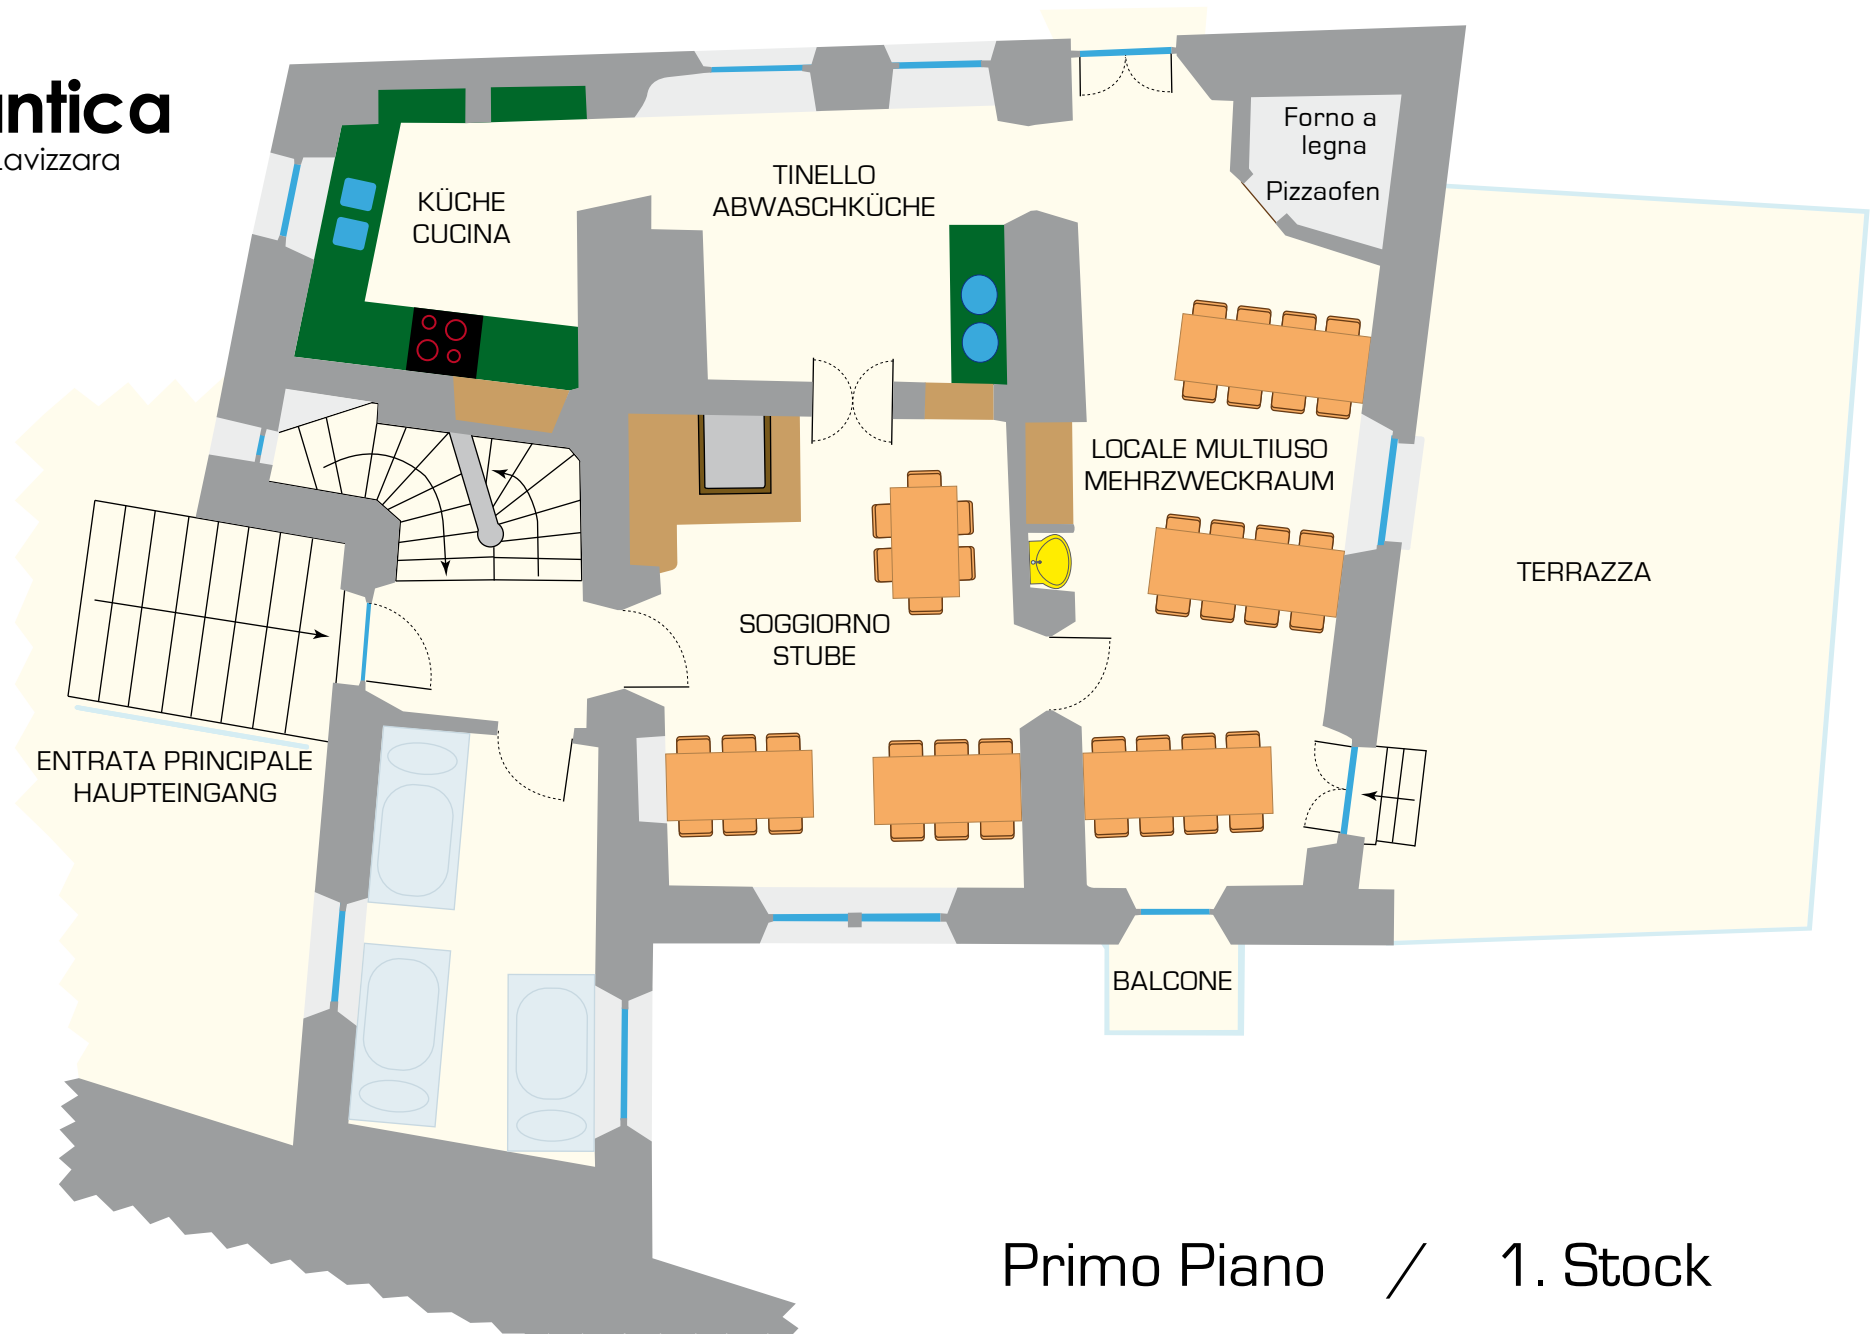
ntica
Lavizzara

KÜCHE
CUCINA

TINELLO
ABWASCHKÜCHE

Forno a legna
Pizzaofen

LOCALE MULTIUSO
MEHRZWECKRAUM

TERRAZZA

SOGGIORNO
STUBE

ENTRATA PRINCIPALE
HAUPTEINGANG

BALCONE

Primo Piano / 1. Stock